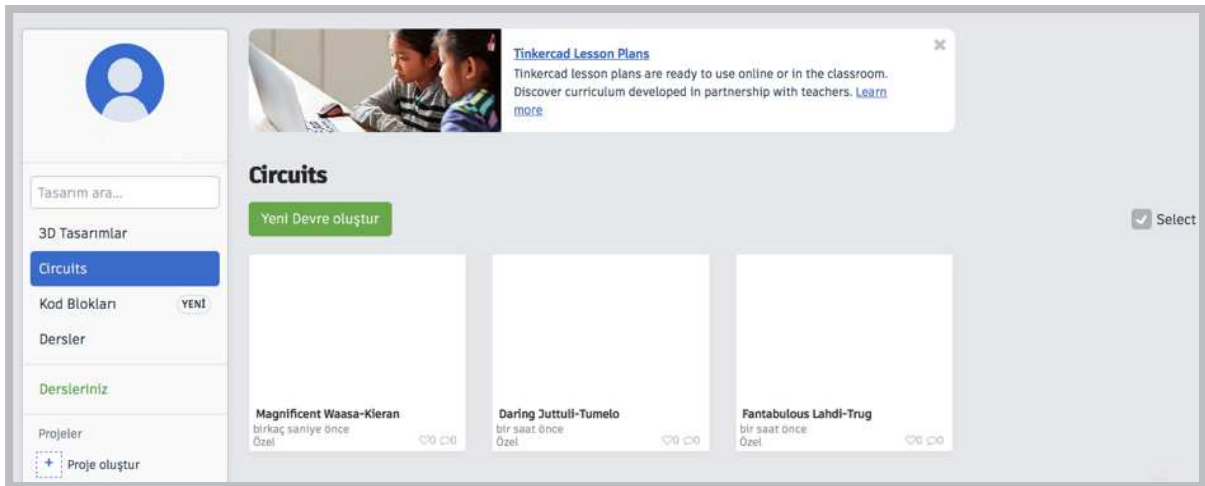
Tasarım ara...

3D Tasarımlar

Circuits

Kod Blokları YENİ

Dersler

Dersleriniz

Projeler

+ Proje oluştur

Tinkercad Lesson Plans

Tinkercad lesson plans are ready to use online or in the classroom. Discover curriculum developed in partnership with teachers. Learn more

Circuits

Yeni Devre oluştur

Select

Magnificent Waasa-Kieran
birkaç saniye önce
Özel
♡0 ◯0

Daring Juttuli-Tumelo
bir saat önce
Özel
♡0 ◯0

Fantabulous Lahdi-Trug
bir saat önce
Özel
♡0 ◯0